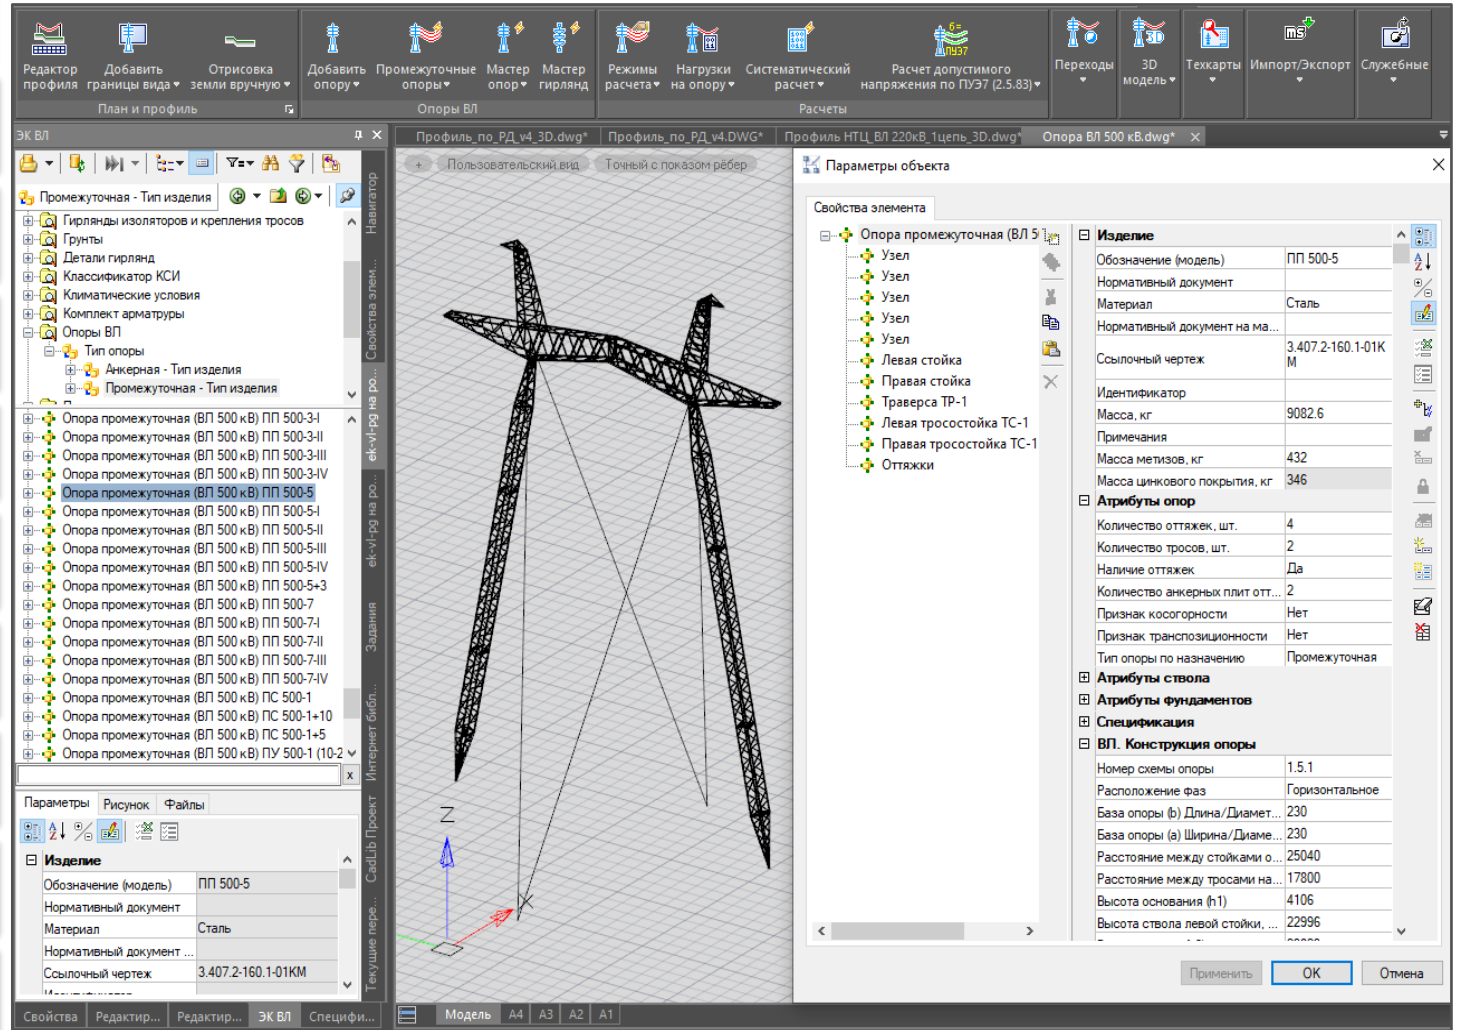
Редактор профиля | Добавить границы вида | Отрисовка земли вручную | Добавить опору | Промежуточные опоры | Мастер опор | Мастер гирлянд | Режимы расчета | Нагрузки на опору | Систематический расчет | Расчет допустимого напряжения по ПУЭ7 (2.5.83) | Переходы | 3D модель | Техкарты | Импорт/Экспорт | Служебные

План и профиль | Опоры ВЛ | Расчеты

ЭК ВЛ

Профиль_по_РД_v4_3D.dwg* | Профиль_по_РД_v4.DWG* | Профиль НТЦ_ВЛ 220кВ_1цепь_3D.dwg* | Опора ВЛ 500 кВ.dwg*

Пользовательский вид | Точный с показом рёбер

Промежуточная - Тип изделия

Гирлянды изоляторов и крепления тросов
Грунты
Детали гирлянд
Классификатор КСИ
Климатические условия
Комплект арматуры
Опоры ВЛ
Тип опоры
Анкерная - Тип изделия
Промежуточная - Тип изделия

Опора промежуточная (ВЛ 500 кВ) ПП 500-3-I
Опора промежуточная (ВЛ 500 кВ) ПП 500-3-II
Опора промежуточная (ВЛ 500 кВ) ПП 500-3-III
Опора промежуточная (ВЛ 500 кВ) ПП 500-3-IV
Опора промежуточная (ВЛ 500 кВ) ПП 500-5
Опора промежуточная (ВЛ 500 кВ) ПП 500-5-I
Опора промежуточная (ВЛ 500 кВ) ПП 500-5-II
Опора промежуточная (ВЛ 500 кВ) ПП 500-5-III
Опора промежуточная (ВЛ 500 кВ) ПП 500-5-IV
Опора промежуточная (ВЛ 500 кВ) ПП 500-5+3
Опора промежуточная (ВЛ 500 кВ) ПП 500-7
Опора промежуточная (ВЛ 500 кВ) ПП 500-7-I
Опора промежуточная (ВЛ 500 кВ) ПП 500-7-II
Опора промежуточная (ВЛ 500 кВ) ПП 500-7-III
Опора промежуточная (ВЛ 500 кВ) ПП 500-7-IV
Опора промежуточная (ВЛ 500 кВ) ПС 500-1
Опора промежуточная (ВЛ 500 кВ) ПС 500-1+10
Опора промежуточная (ВЛ 500 кВ) ПС 500-1+5
Опора промежуточная (ВЛ 500 кВ) ПУ 500-1 (10-2

Навигатор | Свойства элем... | ek-vl-pg на ро... | ek-vl-pg на ро... | Задания | Интернет библ... | CadLib Проект | Текущие пере...

Параметры | Рисунок | Файлы

Изделие
| Обозначение (модель) | ПП 500-5 |
|---|---|
| Нормативный документ | |
| Материал | Сталь |
| Нормативный документ ... | |
| Ссылочный чертеж | 3.407.2-160.1-01КМ |

Свойства | Редактир... | Редактир... | ЭК ВЛ | Специфи...

Z X

Модель | A4 | A3 | A2 | A1

Параметры объекта

Свойства элемента

Опора промежуточная (ВЛ 5
Узел
Узел
Узел
Узел
Узел
Левая стойка
Правая стойка
Траверса ТР-1
Левая тросостойка ТС-1
Правая тросостойка ТС-1
Оттяжки

Изделие
| Обозначение (модель) | ПП 500-5 |
|---|---|
| Нормативный документ | |
| Материал | Сталь |
| Нормативный документ на ма... | |
| Ссылочный чертеж | 3.407.2-160.1-01КМ |
| Идентификатор | |
| Масса, кг | 9082.6 |
| Примечания | |
| Масса метизов, кг | 432 |
| Масса цинкового покрытия, кг | 346 |

Атрибуты опор
| Количество оттяжек, шт. | 4 |
|---|---|
| Количество тросов, шт. | 2 |
| Наличие оттяжек | Да |
| Количество анкерных плит отт... | 2 |
| Признак косогорности | Нет |
| Признак транспозиционности | Нет |
| Тип опоры по назначению | Промежуточная |

Атрибуты ствола
Атрибуты фундаментов
Спецификация
ВЛ. Конструкция опоры
| Номер схемы опоры | 1.5.1 |
|---|---|
| Расположение фаз | Горизонтальное |
| База опоры (b) Длина/Диамет... | 230 |
| База опоры (a) Ширина/Диаме... | 230 |
| Расстояние между стойками о... | 25040 |
| Расстояние между тросами на... | 17800 |
| Высота основания (h1) | 4106 |
| Высота ствола левой стойки, ... | 22996 |

Применить | ОК | Отмена